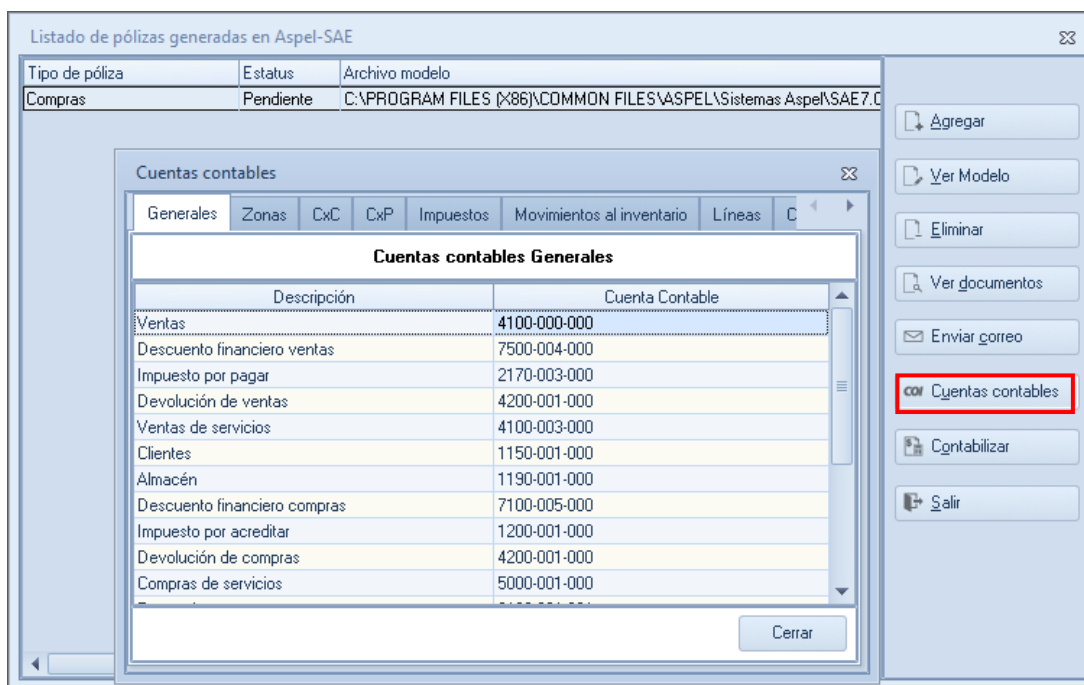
Listado de pólizas generadas en Aspel-SAE

| Tipo de póliza | Estatus | Archivo modelo |
|---|---|---|
| Compras | Pendiente | C:\PROGRAM FILES (X86)\COMMON FILES\ASPEL\Sistemas Aspel\SAE7.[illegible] |

Agregar
Ver Modelo
Eliminar
Ver documentos
Enviar correo
COI Cuentas contables
Contabilizar
Salir

Cuentas contables

Generales | Zonas | CxC | CxP | Impuestos | Movimientos al inventario | Líneas | C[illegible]

Cuentas contables Generales

| Descripción | Cuenta Contable |
|---|---|
| Ventas | 4100-000-000 |
| Descuento financiero ventas | 7500-004-000 |
| Impuesto por pagar | 2170-003-000 |
| Devolución de ventas | 4200-001-000 |
| Ventas de servicios | 4100-003-000 |
| Clientes | 1150-001-000 |
| Almacén | 1190-001-000 |
| Descuento financiero compras | 7100-005-000 |
| Impuesto por acreditar | 1200-001-000 |
| Devolución de compras | 4200-001-000 |
| Compras de servicios | 5000-001-000 |
| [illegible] | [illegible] |

Cerrar